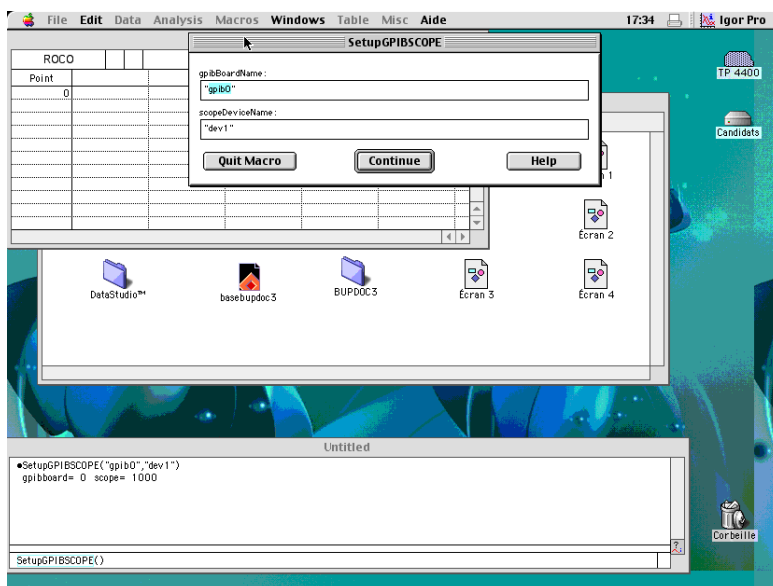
File Edit Data Analysis Macros Windows Table Misc Aide

17:34 Igor Pro

ROCO

Point

0

SetupGPIBSCOPE

gpibBoardName:

"gpib0"

scopeDeviceName:

"dev1"

Quit Macro

Continue

Help

TP 4400

Candidats

Écran 1

Écran 2

DataStudio™

basebupdoc3

BUPDOC3

Écran 3

Écran 4

Untitled

•SetupGPIBSCOPE("gpib0","dev1")
gpibboard= 0 scope= 1000

SetupGPIBSCOPE()

Corbeille